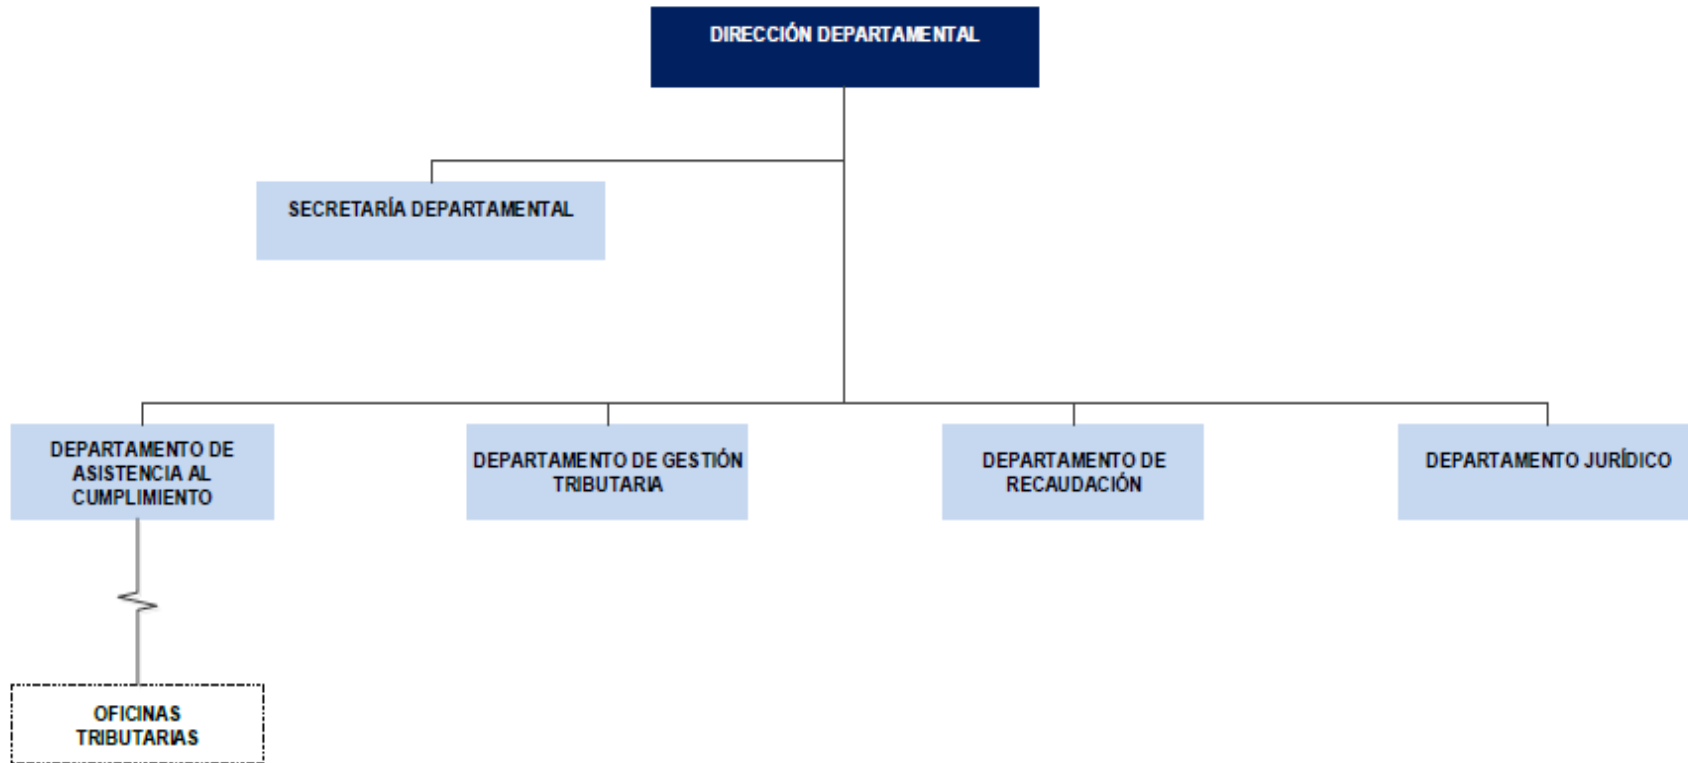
DIRECCIÓN DEPARTAMENTAL

SECRETARÍA DEPARTAMENTAL

DEPARTAMENTO DE ASISTENCIA AL CUMPLIMIENTO

DEPARTAMENTO DE GESTIÓN TRIBUTARIA

DEPARTAMENTO DE RECAUDACIÓN

DEPARTAMENTO JURÍDICO

OFICINAS TRIBUTARIAS